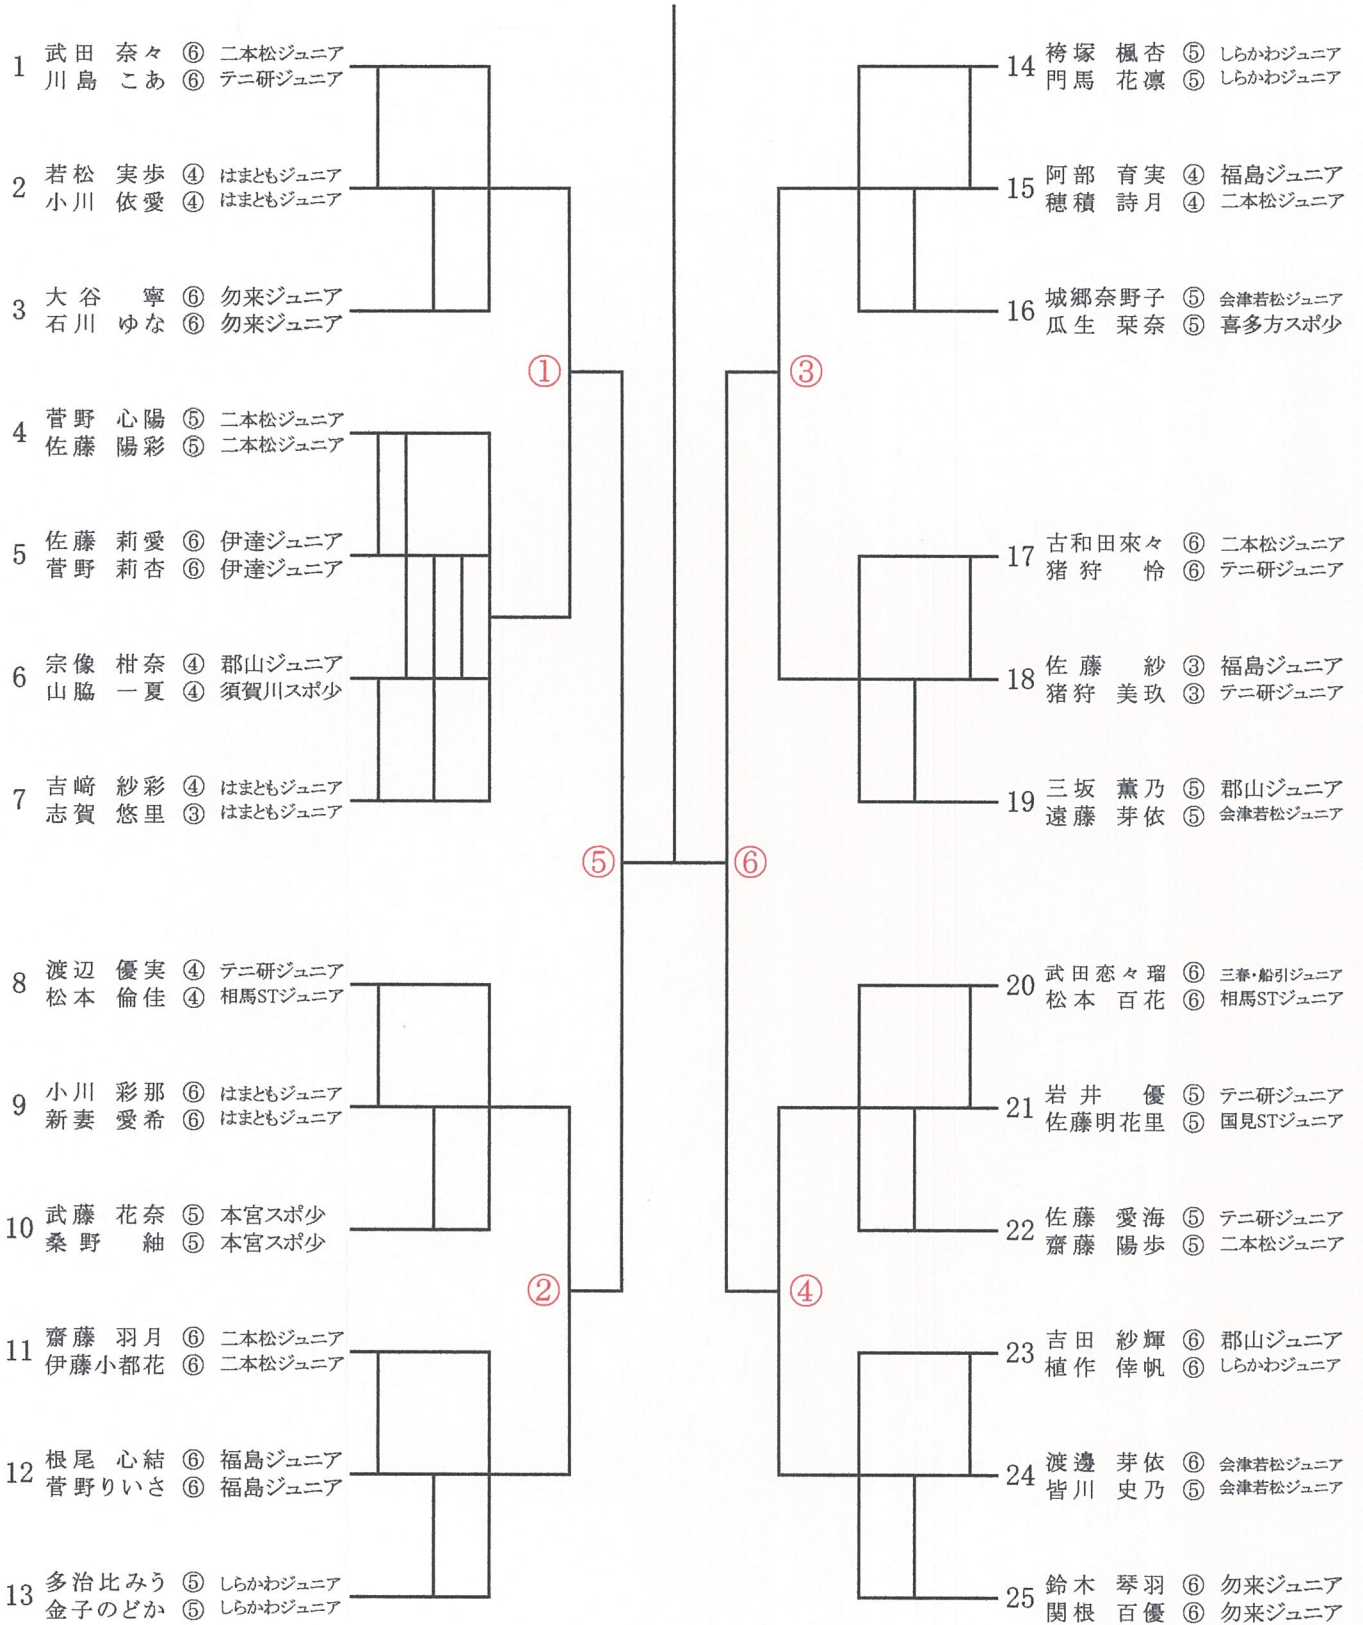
1 武田 奈々 ⑥ 二本松ジュニア
川島 こあ ⑥ テニ研ジュニア

2 若松 実歩 ④ はまともジュニア
小川 依愛 ④ はまともジュニア

3 大谷 寧 ⑥ 勿来ジュニア
石川 ゆな ⑥ 勿来ジュニア

4 菅野 心陽 ⑤ 二本松ジュニア
佐藤 陽彩 ⑤ 二本松ジュニア

5 佐藤 莉愛 ⑥ 伊達ジュニア
菅野 莉杏 ⑥ 伊達ジュニア

6 宗像 柑奈 ④ 郡山ジュニア
山脇 一夏 ④ 須賀川スポ少

7 吉﨑 紗彩 ④ はまともジュニア
志賀 悠里 ③ はまともジュニア

8 渡辺 優実 ④ テニ研ジュニア
松本 倫佳 ④ 相馬STジュニア

9 小川 彩那 ⑥ はまともジュニア
新妻 愛希 ⑥ はまともジュニア

10 武藤 花奈 ⑤ 本宮スポ少
桑野 紬 ⑤ 本宮スポ少

11 齋藤 羽月 ⑥ 二本松ジュニア
伊藤小都花 ⑥ 二本松ジュニア

12 根尾 心結 ⑥ 福島ジュニア
菅野りいさ ⑥ 福島ジュニア

13 多治比みう ⑤ しらかわジュニア
金子のどか ⑤ しらかわジュニア

①
②
⑤
⑥
③
④

14 袴塚 楓杏 ⑤ しらかわジュニア
門馬 花凛 ⑤ しらかわジュニア

15 阿部 育実 ④ 福島ジュニア
穂積 詩月 ④ 二本松ジュニア

16 城郷奈野子 ⑤ 会津若松ジュニア
瓜生 栞奈 ⑤ 喜多方スポ少

17 古和田來々 ⑥ 二本松ジュニア
猪狩 怜 ⑥ テニ研ジュニア

18 佐藤 紗 ③ 福島ジュニア
猪狩 美玖 ③ テニ研ジュニア

19 三坂 薫乃 ⑤ 郡山ジュニア
遠藤 芽依 ⑤ 会津若松ジュニア

20 武田恋々瑠 ⑥ 三春・船引ジュニア
松本 百花 ⑥ 相馬STジュニア

21 岩井 優 ⑤ テニ研ジュニア
佐藤明花里 ⑤ 国見STジュニア

22 佐藤 愛海 ⑤ テニ研ジュニア
齋藤 陽歩 ⑤ 二本松ジュニア

23 吉田 紗輝 ⑥ 郡山ジュニア
植作 倖帆 ⑥ しらかわジュニア

24 渡邊 芽依 ⑥ 会津若松ジュニア
皆川 史乃 ⑤ 会津若松ジュニア

25 鈴木 琴羽 ⑥ 勿来ジュニア
関根 百優 ⑥ 勿来ジュニア